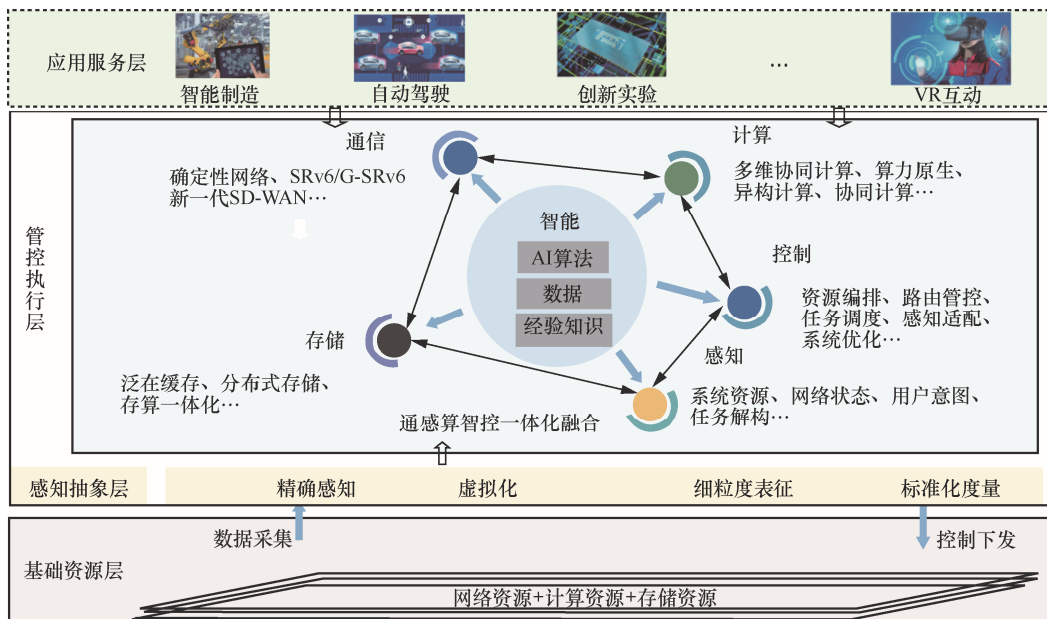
应用服务层

智能制造 自动驾驶 创新实验 … VR互动

管控执行层

通信

确定性网络、SRv6/G-SRv6
新一代SD-WAN…

计算

多维协同计算、算力原生、
异构计算、协同计算…

智能

AI算法

数据

经验知识

控制

资源编排、路由管控、
任务调度、感知适配、
系统优化…

存储

泛在缓存、分布式存储、
存算一体化…

感知

系统资源、网络状态、用户意图、
任务解构…

通感算智控一体化融合

感知抽象层

精确感知 虚拟化 细粒度表征 标准化度量

数据采集 控制下发

基础资源层

网络资源+计算资源+存储资源